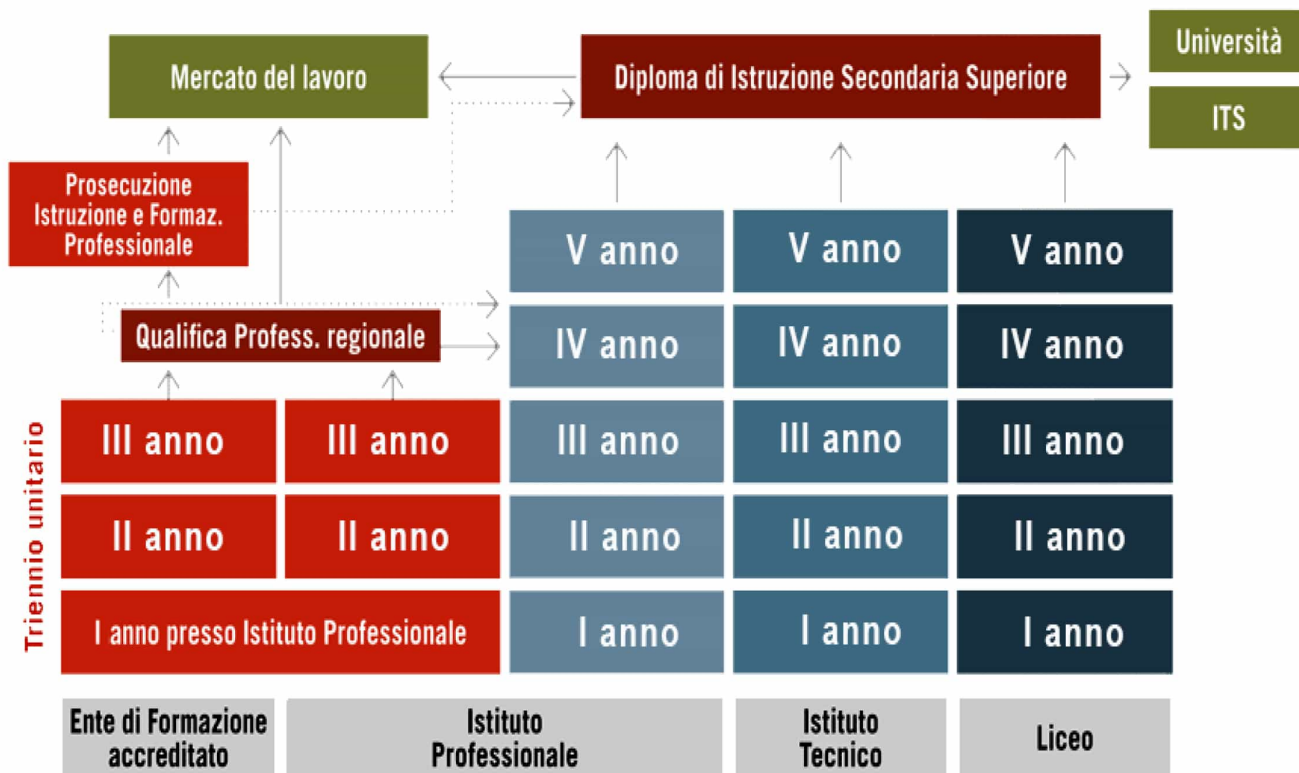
Mercato del lavoro

Diploma di Istruzione Secondaria Superiore

Università

ITS

Prosecuzione Istruzione e Formaz. Professionale

V anno

V anno

V anno

Qualifica Profess. regionale

IV anno

IV anno

IV anno

Triennio unitario

III anno

III anno

III anno

III anno

III anno

II anno

II anno

II anno

II anno

II anno

I anno presso Istituto Professionale

I anno

I anno

I anno

Ente di Formazione accreditato

Istituto Professionale

Istituto Tecnico

Liceo